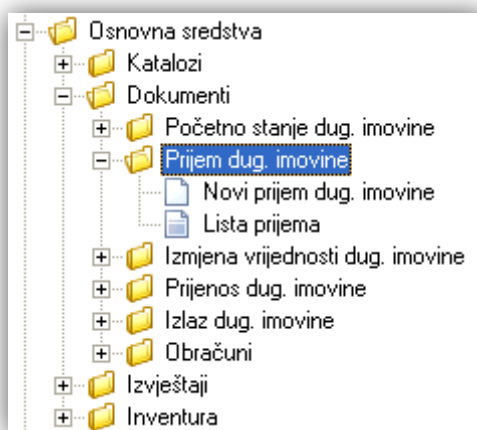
Osnovna sredstva
Katalozi
Dokumenti
Početno stanje dug. imovine
Prijem dug. imovine
Novi prijem dug. imovine
Lista prijema
Izmjena vrijednosti dug. imovine
Prijenos dug. imovine
Izlaz dug. imovine
Obračuni
Izvještaji
Inventura